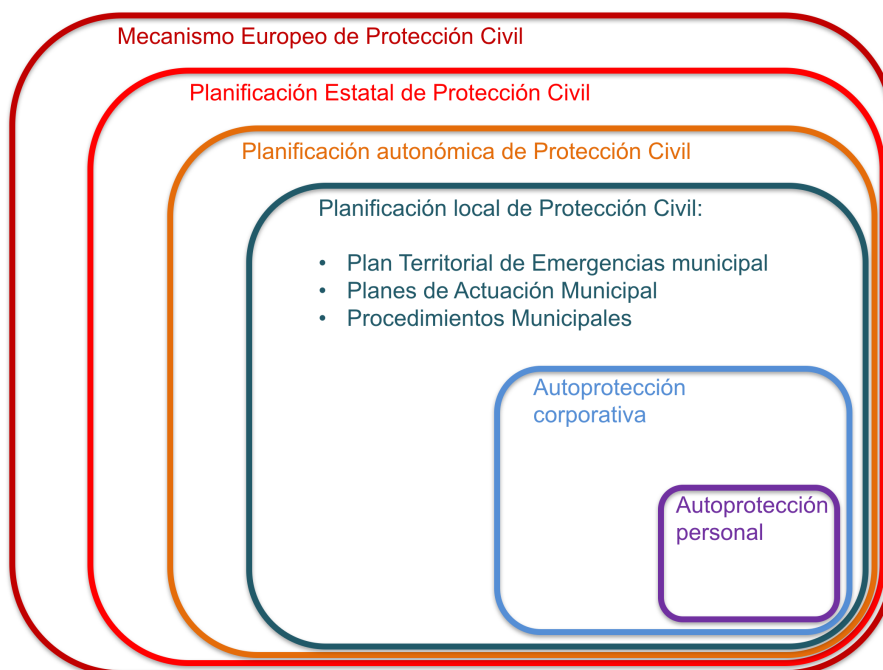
Mecanismo Europeo de Protección Civil

Planificación Estatal de Protección Civil

Planificación autonómica de Protección Civil

Planificación local de Protección Civil:

- Plan Territorial de Emergencias municipal
- Planes de Actuación Municipal
- Procedimientos Municipales

Autoprotección corporativa

Autoprotección personal